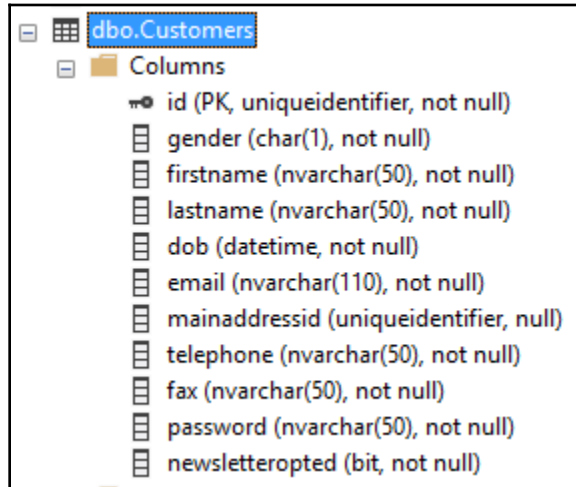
dbo.Customers
Columns
id (PK, uniqueidentifier, not null)
gender (char(1), not null)
firstname (nvarchar(50), not null)
lastname (nvarchar(50), not null)
dob (datetime, not null)
email (nvarchar(110), not null)
mainaddressid (uniqueidentifier, null)
telephone (nvarchar(50), not null)
fax (nvarchar(50), not null)
password (nvarchar(50), not null)
newsletteropted (bit, not null)